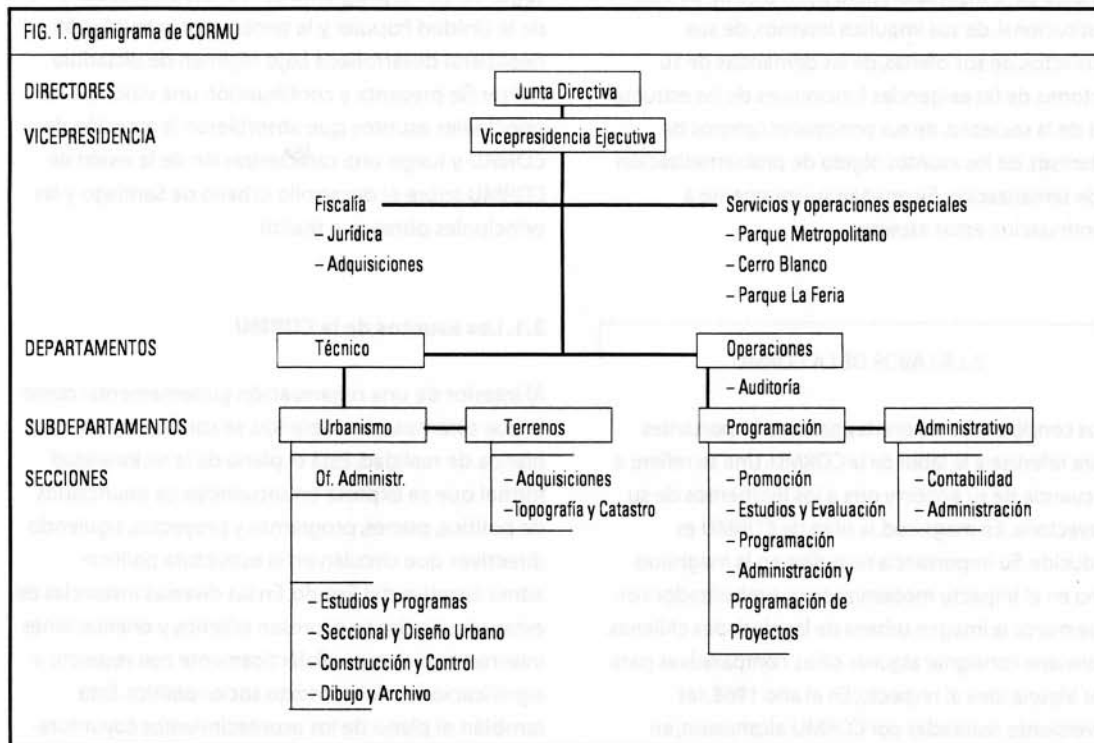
FIG. 1. Organigrama de CORMU

DIRECTORES

VICEPRESIDENCIA

DEPARTAMENTOS

SUBDEPARTAMENTOS

SECCIONES

Junta Directiva

Vicepresidencia Ejecutiva

Fiscalía
– Jurídica
– Adquisiciones

Servicios y operaciones especiales
– Parque Metropolitano
– Cerro Blanco
– Parque La Feria

Técnico

Operaciones
– Auditoría

Urbanismo

Of. Administr.

– Estudios y Programas
– Seccional y Diseño Urbano
– Construcción y Control
– Dibujo y Archivo

Terrenos

– Adquisiciones
–Topografía y Catastro

Programación

– Promoción
– Estudios y Evaluación
– Programación
– Administración y Programación de Proyectos

Administrativo

– Contabilidad
– Administración